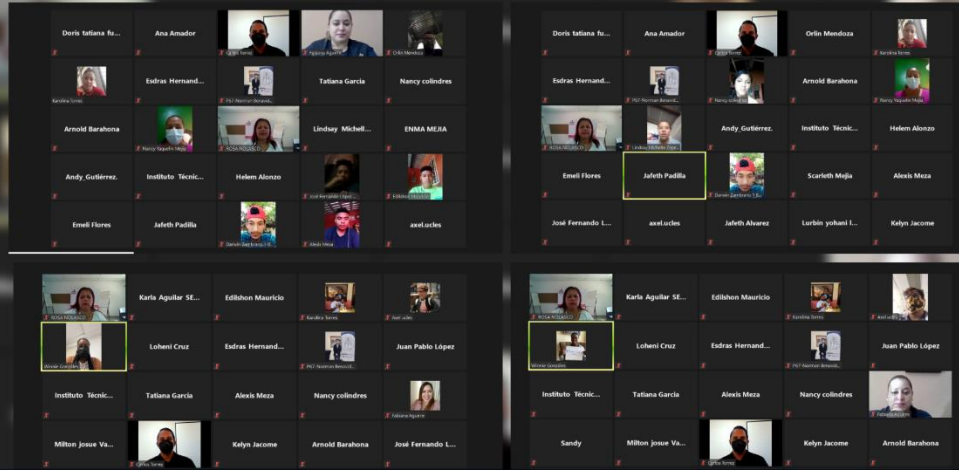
Doris tatiana fu...
Ana Amador
Carlos Torres
Fabiola Aguirre
Orlin Mendoza
Karolina Torres
Esdras Hernand...
Prof. Norman Benavid...
Tatiana Garcia
Nancy colindres
Arnold Barahona
Nancy Yaqueli Mejia
ROSA ROSARIO
Lindsay Michell...
ENMA MEJIA
Andy_Gutiérrez.
Instituto Técnic...
Helem Alonzo
José Fernando Lópe...
Edilshon Mauricio
Emeli Flores
Jafeth Padilla
Darwin Zambrano 1 B...
Alexis Meza
axel.ucles

Doris tatiana fu...
Ana Amador
Carlos Torres
Orlin Mendoza
Karolina Torres
Esdras Hernand...
Prof. Norman Benavid...
Nancy colindres
Arnold Barahona
Nancy Yaqueli Mejia
ROSA ROSARIO
Lindsay Michelle Oyue...
Andy_Gutiérrez.
Instituto Técnic...
Helem Alonzo
Emeli Flores
Jafeth Padilla
Darwin Zambrano 1 B...
Scarleth Mejia
Alexis Meza
José Fernando L...
axel.ucles
Jafeth Alvarez
Lurbin yohani l...
Kelyn Jacome

ROSA ROSARIO
Karla Aguilar SE...
Edilshon Mauricio
Karolina Torres
Axel ucles
Winnie Gonzales
Loheni Cruz
Esdras Hernand...
Prof. Norman Benavid...
Juan Pablo López
Instituto Técnic...
Tatiana Garcia
Alexis Meza
Nancy colindres
Fabiola Aguirre
Milton josue Va...
Carlos Torres
Kelyn Jacome
Arnold Barahona
José Fernando L...

ROSA ROSARIO
Karla Aguilar SE...
Edilshon Mauricio
Karolina Torres
Axel ucles
Winnie Gonzales
Loheni Cruz
Esdras Hernand...
Prof. Norman Benavid...
Juan Pablo López
Instituto Técnic...
Tatiana Garcia
Alexis Meza
Nancy colindres
Fabiola Aguirre
Sandy
Milton josue Va...
Carlos Torres
Kelyn Jacome
Arnold Barahona